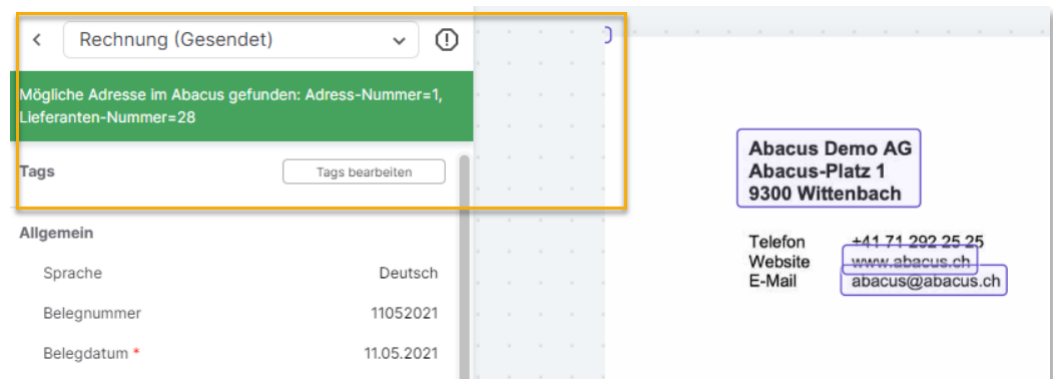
Rechnung (Gesendet)

Mögliche Adresse im Abacus gefunden: Adress-Nummer=1, Lieferanten-Nummer=28

Tags

Tags bearbeiten

Allgemein

Sprache Deutsch

Belegnummer 11052021

Belegdatum * 11.05.2021

Abacus Demo AG
Abacus-Platz 1
9300 Wittenbach

| Telefon | +41 71 292 25 25 |
|---|---|
| Website | www.abacus.ch |
| E-Mail | abacus@abacus.ch |